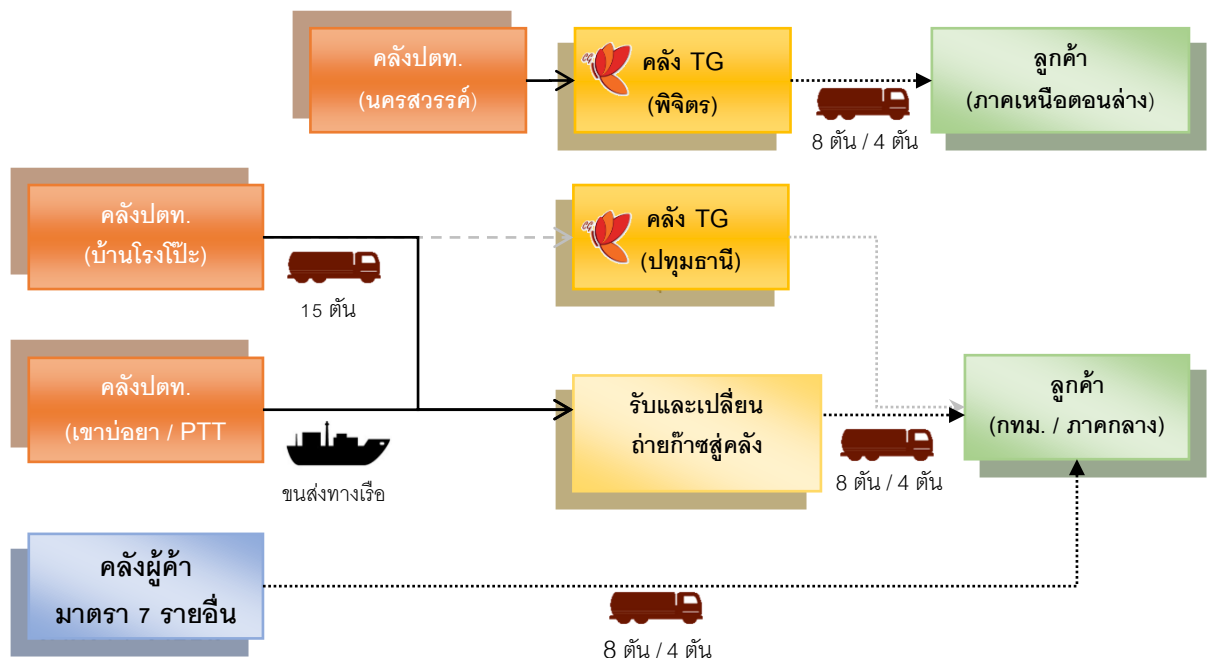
คลังปตท.
(นครสวรรค์)

คลัง TG
(พิจิตร)

ลูกค้า
(ภาคเหนือตอนล่าง)

8 ตัน / 4 ตัน

คลังปตท.
(บ้านโรงโป๊ะ)

15 ตัน

คลัง TG
(ปทุมธานี)

คลังปตท.
(เขาบ่อยา / PTT

ขนส่งทางเรือ

รับและเปลี่ยน
ถ่ายก๊าซสู่คลัง

8 ตัน / 4 ตัน

ลูกค้า
(กทม. / ภาคกลาง)

คลังผู้ค้า
มาตรา 7 รายอื่น

8 ตัน / 4 ตัน